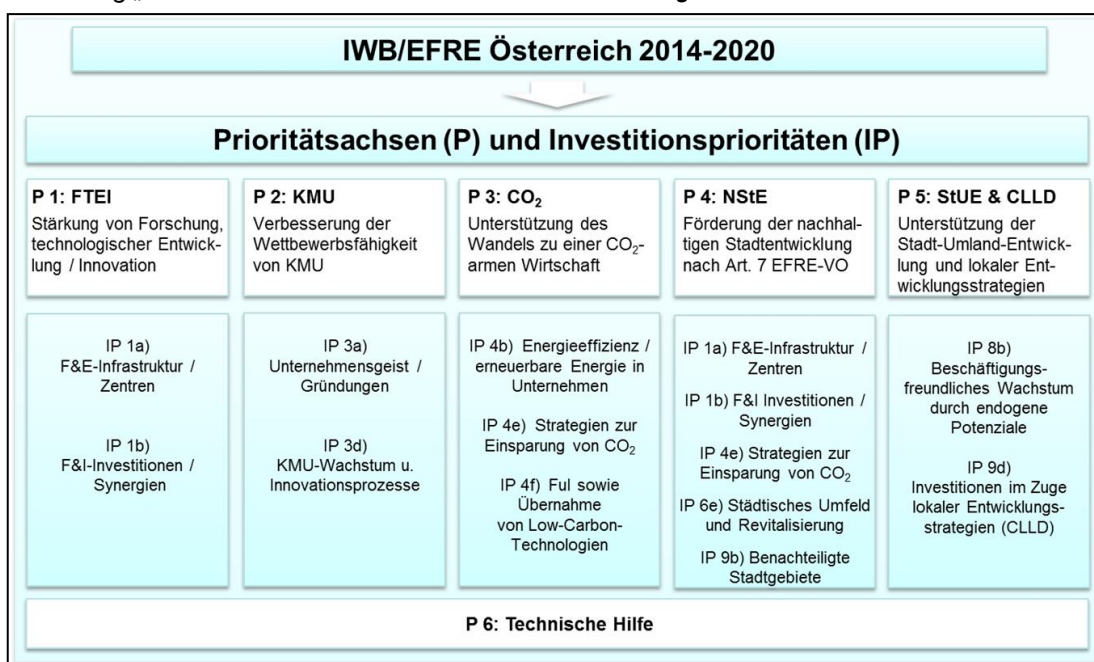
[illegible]

IWB/EFRE Österreich 2014-2020

Prioritätsachsen (P) und Investitionsprioritäten (IP)

P 1: FTEI
Stärkung von Forschung, technologischer Entwicklung / Innovation

P 2: KMU
Verbesserung der Wettbewerbsfähigkeit von KMU

P 3: $CO_2$
Unterstützung des Wandels zu einer $CO_2$-armen Wirtschaft

P 4: NStE
Förderung der nachhaltigen Stadtentwicklung nach Art. 7 EFRE-VO

P 5: StUE & CLLD
Unterstützung der Stadt-Umland-Entwicklung und lokaler Entwicklungsstrategien

IP 1a)
F&E-Infrastruktur / Zentren

IP 1b)
F&I-Investitionen / Synergien

IP 3a)
Unternehmensgeist / Gründungen

IP 3d)
KMU-Wachstum u. Innovationsprozesse

IP 4b) Energieeffizienz / erneuerbare Energie in Unternehmen

IP 4e) Strategien zur Einsparung von $CO_2$

IP 4f) FuI sowie Übernahme von Low-Carbon-Technologien

IP 1a) F&E-Infrastruktur / Zentren

IP 1b) F&I Investitionen / Synergien

IP 4e) Strategien zur Einsparung von $CO_2$

IP 6e) Städtisches Umfeld und Revitalisierung

IP 9b) Benachteiligte Stadtgebiete

IP 8b)
Beschäftigungsfreundliches Wachstum durch endogene Potenziale

IP 9d)
Investitionen im Zuge lokaler Entwicklungsstrategien (CLLD)

P 6: Technische Hilfe